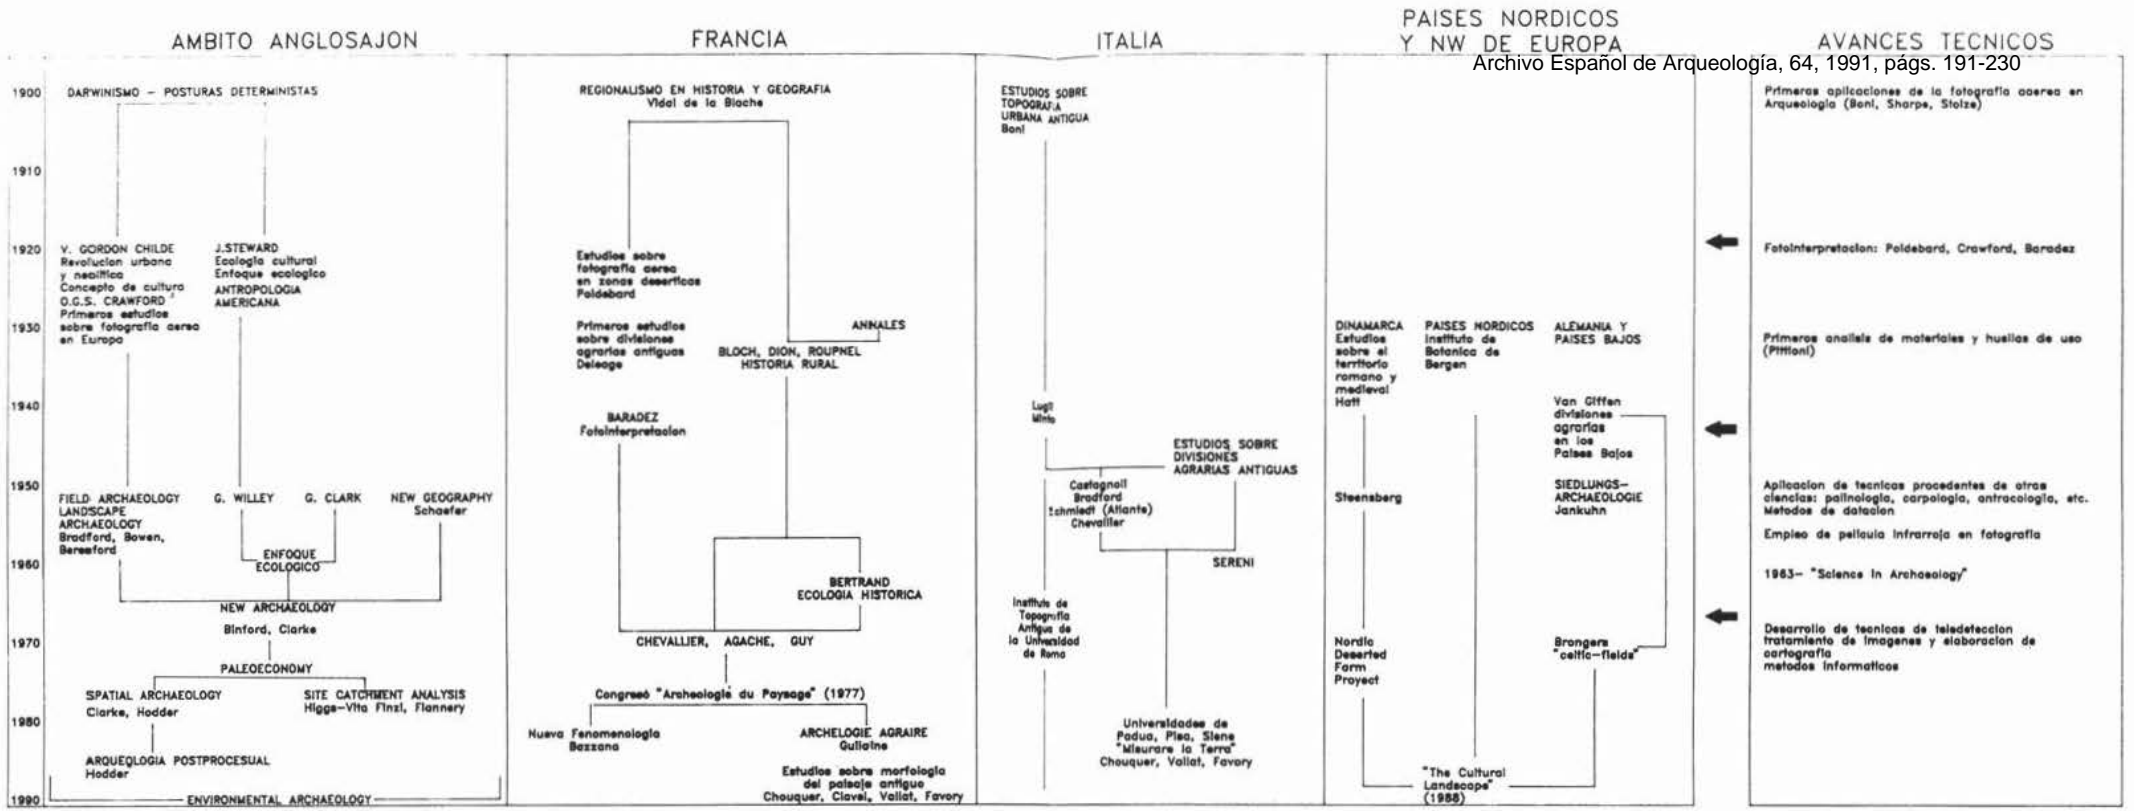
AMBITO ANGLOSAJON

FRANCIA

ITALIA

PAISES NORDICOS Y NW DE EUROPA

AVANCES TECNICOS

Archivo Español de Arqueología, 64, 1991, págs. 191-230

1900
1910
1920
1930
1940
1950
1960
1970
1980
1990

DARWINISMO – POSTURAS DETERMINISTAS

V. GORDON CHILDE
Revolucion urbana y neolitica
Concepto de cultura
O.G.S. CRAWFORD
Primeros estudios sobre fotografia aerea en Europa

J.STEWARD
Ecologia cultural
Enfoque ecologico
ANTROPOLOGIA AMERICANA

FIELD ARCHAEOLOGY
LANDSCAPE ARCHAEOLOGY
Bradford, Bowen, Beresford

G. WILLEY

G. CLARK

NEW GEOGRAPHY
Schaefer

ENFOQUE ECOLOGICO

NEW ARCHAEOLOGY
Binford, Clarke

PALEOECONOMY

SPATIAL ARCHAEOLOGY
Clarke, Hodder

SITE CATCHMENT ANALYSIS
Higgs-Vita Finzi, Flannery

ARQUEOLOGIA POSTPROCESUAL
Hodder

ENVIRONMENTAL ARCHAEOLOGY

REGIONALISMO EN HISTORIA Y GEOGRAFIA
Vidal de la Blache

Estudios sobre fotografia aerea en zonas deserticas
Poidebard

Primeros estudios sobre divisiones agrarias antiguas
Deleage

ANNALES

BLOCH, DION, ROUPNEL
HISTORIA RURAL

BARADEZ
Fotointerpretacion

BERTRAND
ECOLOGIA HISTORICA

CHEVALLIER, AGACHE, GUY

Congreso "Archeologie du Paysage" (1977)

Nueva Fenomenologia
Bazzana

ARCHELOGIE AGRAIRE
Guilaine

Estudios sobre morfologia del paisaje antiguo
Chouquer, Clavel, Vallat, Favory

ESTUDIOS SOBRE TOPOGRAFIA URBANA ANTIGUA
Boni

Lugli
Minto

ESTUDIOS SOBRE DIVISIONES AGRARIAS ANTIGUAS

Castagnoli
Bradford
Schmiedt (Atlante)
Chevallier

SERENI

Instituto de Topografia Antigua de la Universidad de Roma

Universidades de Padua, Pisa, Siena
"Misurare la Terra"
Chouquer, Vallat, Favory

DINAMARCA
Estudios sobre el territorio romano y medieval
Hatt

PAISES NORDICOS
Instituto de Botanica de Bergen

ALEMANIA Y PAISES BAJOS

Van Giffen
divisiones agrarias en los Paises Bajos

Steensberg

SIEDLUNGS-ARCHAEOLOGIE
Jankuhn

Nordic Deserted Form Proyect

Brongers
"celtic-fields"

"The Cultural Landscape"
(1988)

Primeras aplicaciones de la fotografia aerea en Arqueologia (Boni, Sharpe, Stolze)

Fotointerpretacion: Poidebard, Crawford, Baradez

Primeros analisis de materiales y huellas de uso (Pittioni)

Aplicacion de tecnicas procedentes de otras ciencias: palinologia, carpologia, antracologia, etc.
Metodos de datacion

Empleo de pelicula infrarroja en fotografia

1963- "Science in Archaeology"

Desarrollo de tecnicas de teledeteccion
tratamiento de imagenes y elaboracion de cartografia
metodos informaticos